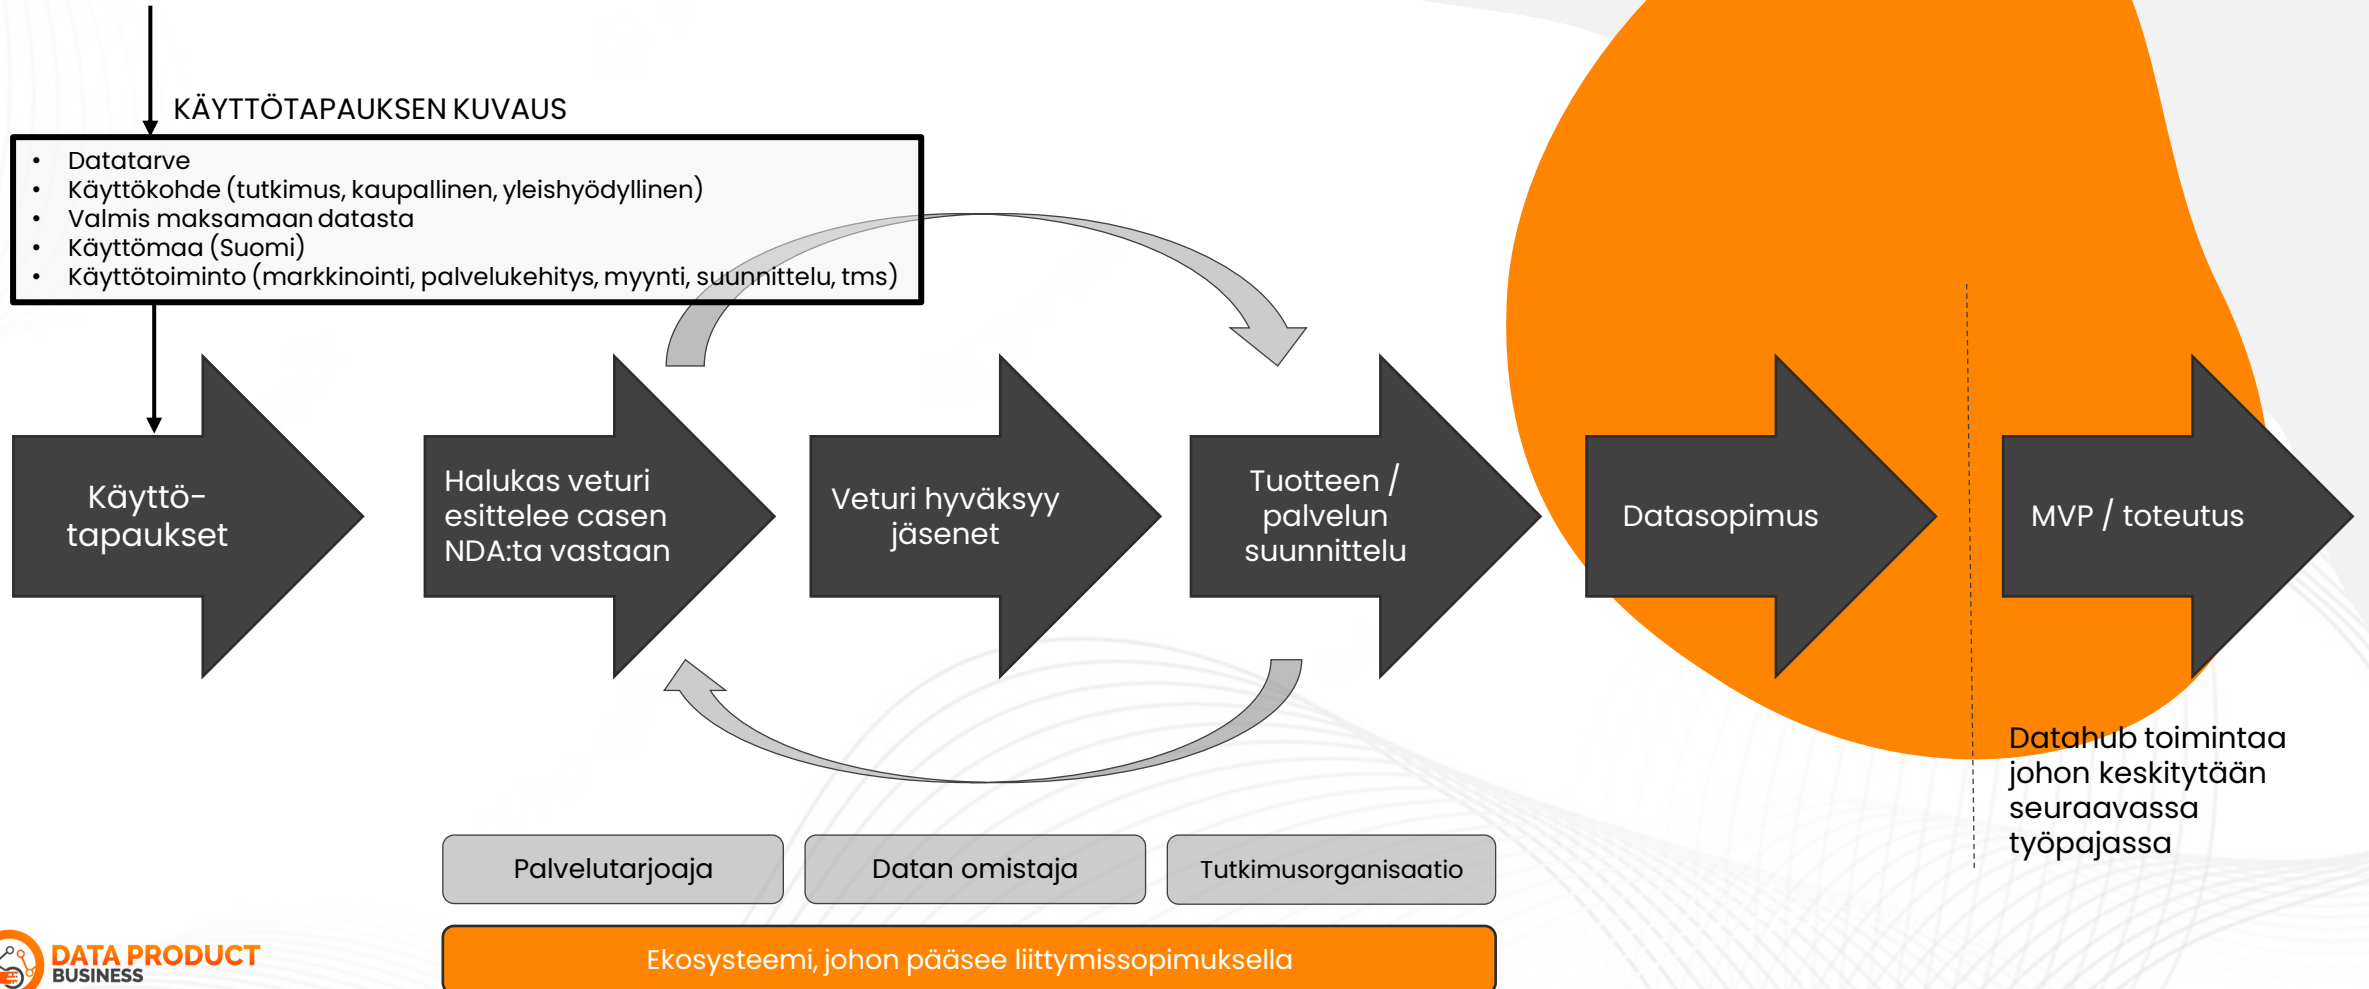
KÄYTTÖTAPAUKSEN KUVAUS

- Datatarve
- Käyttökohde (tutkimus, kaupallinen, yleishyödyllinen)
- Valmis maksamaan datasta
- Käyttömaa (Suomi)
- Käyttötoiminto (markkinointi, palvelukehitys, myynti, suunnittelu, tms)

Käyttötapaukset

Halukas veturi esittelee casen NDA:ta vastaan

Veturi hyväksyy jäsenet

Tuotteen / palvelun suunnittelu

Datasopimus

MVP / toteutus

Datahub toimintaa johon keskitytään seuraavassa työpajassa

Palvelutarjoaja

Datan omistaja

Tutkimusorganisaatio

Ekosysteemi, johon pääsee liittymissopimuksella

DATA PRODUCT BUSINESS